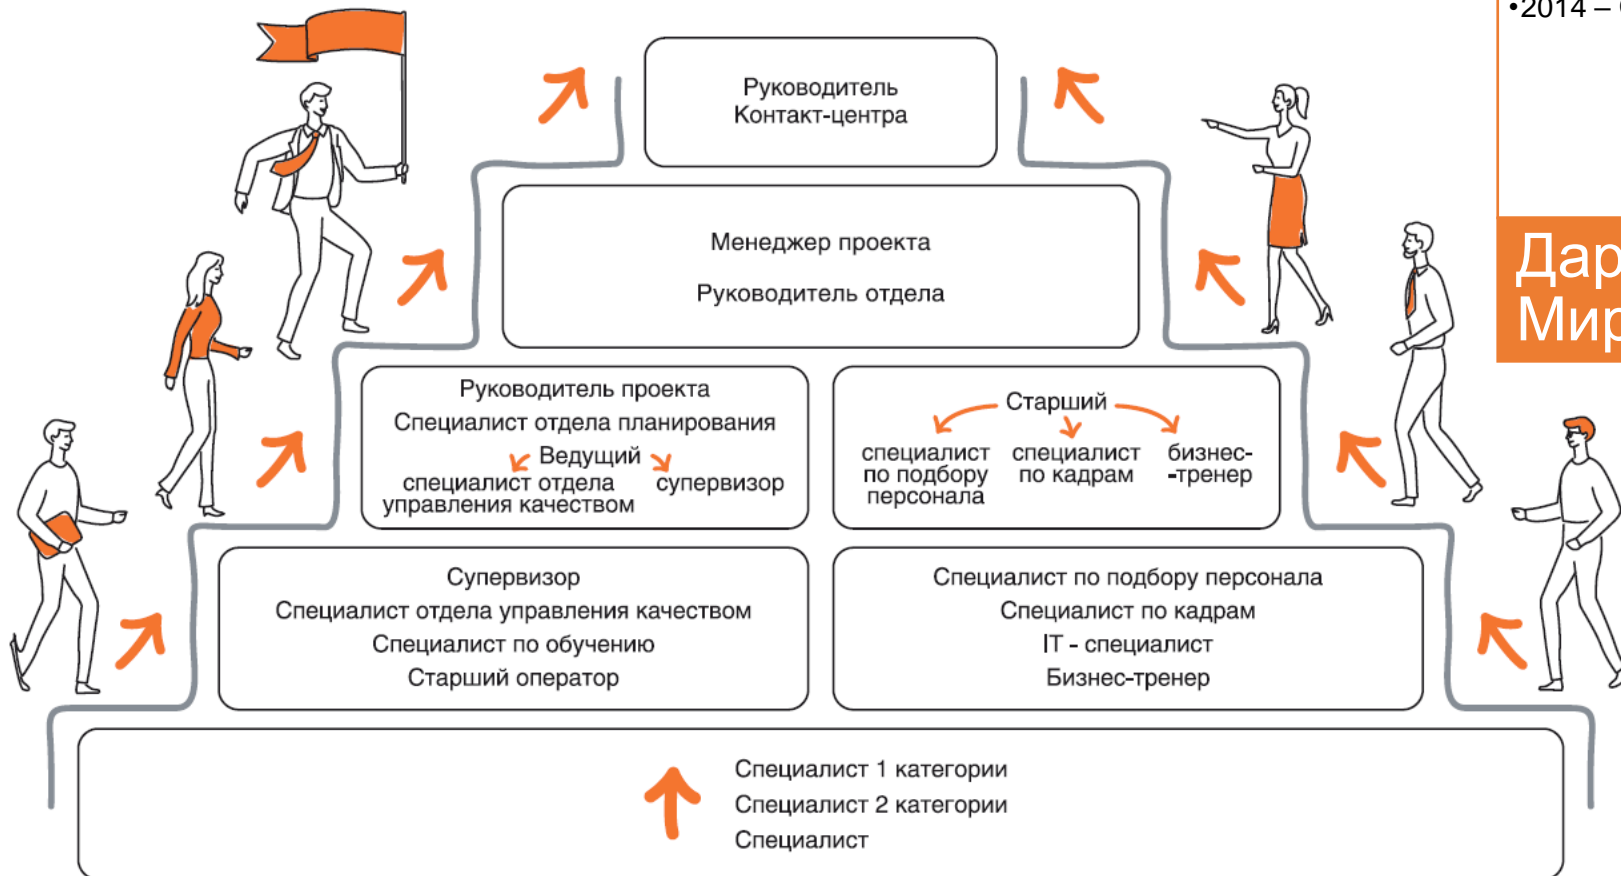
•2014 – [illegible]

Дар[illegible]
Мир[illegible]

Руководитель
Контакт-центра

Менеджер проекта

Руководитель отдела

Руководитель проекта
Специалист отдела планирования
Ведущий
специалист отдела управления качеством
супервизор

Старший
специалист по подбору персонала
специалист по кадрам
бизнес-тренер

Супервизор
Специалист отдела управления качеством
Специалист по обучению
Старший оператор

Специалист по подбору персонала
Специалист по кадрам
IT - специалист
Бизнес-тренер

Специалист 1 категории
Специалист 2 категории
Специалист